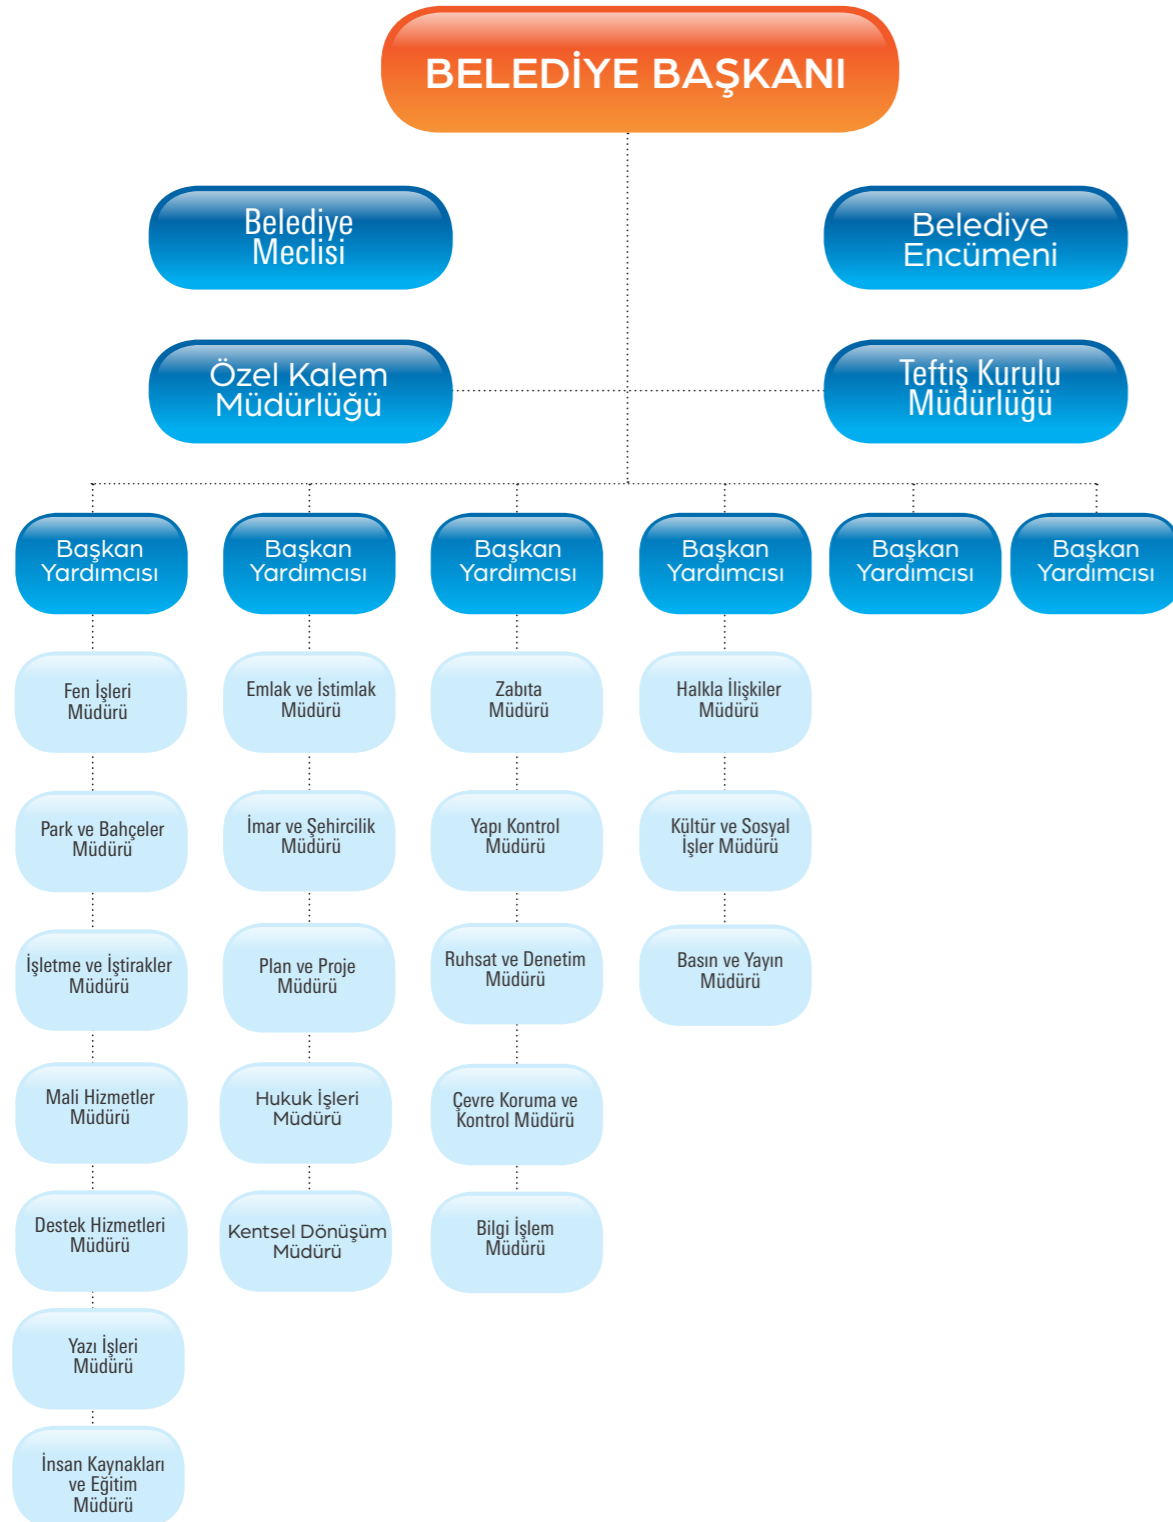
BELEDİYE BAŞKANI

Belediye Meclisi

Belediye Encümeni

Özel Kalem Müdürlüğü

Teftiş Kurulu Müdürlüğü

Başkan Yardımcısı

Fen İşleri Müdürü

Park ve Bahçeler Müdürü

İşletme ve İştirakler Müdürü

Mali Hizmetler Müdürü

Destek Hizmetleri Müdürü

Yazı İşleri Müdürü

İnsan Kaynakları ve Eğitim Müdürü

Başkan Yardımcısı

Emlak ve İstimlak Müdürü

İmar ve Şehircilik Müdürü

Plan ve Proje Müdürü

Hukuk İşleri Müdürü

Kentsel Dönüşüm Müdürü

Başkan Yardımcısı

Zabıta Müdürü

Yapı Kontrol Müdürü

Ruhsat ve Denetim Müdürü

Çevre Koruma ve Kontrol Müdürü

Bilgi İşlem Müdürü

Başkan Yardımcısı

Halkla İlişkiler Müdürü

Kültür ve Sosyal İşler Müdürü

Basın ve Yayın Müdürü

Başkan Yardımcısı

Başkan Yardımcısı